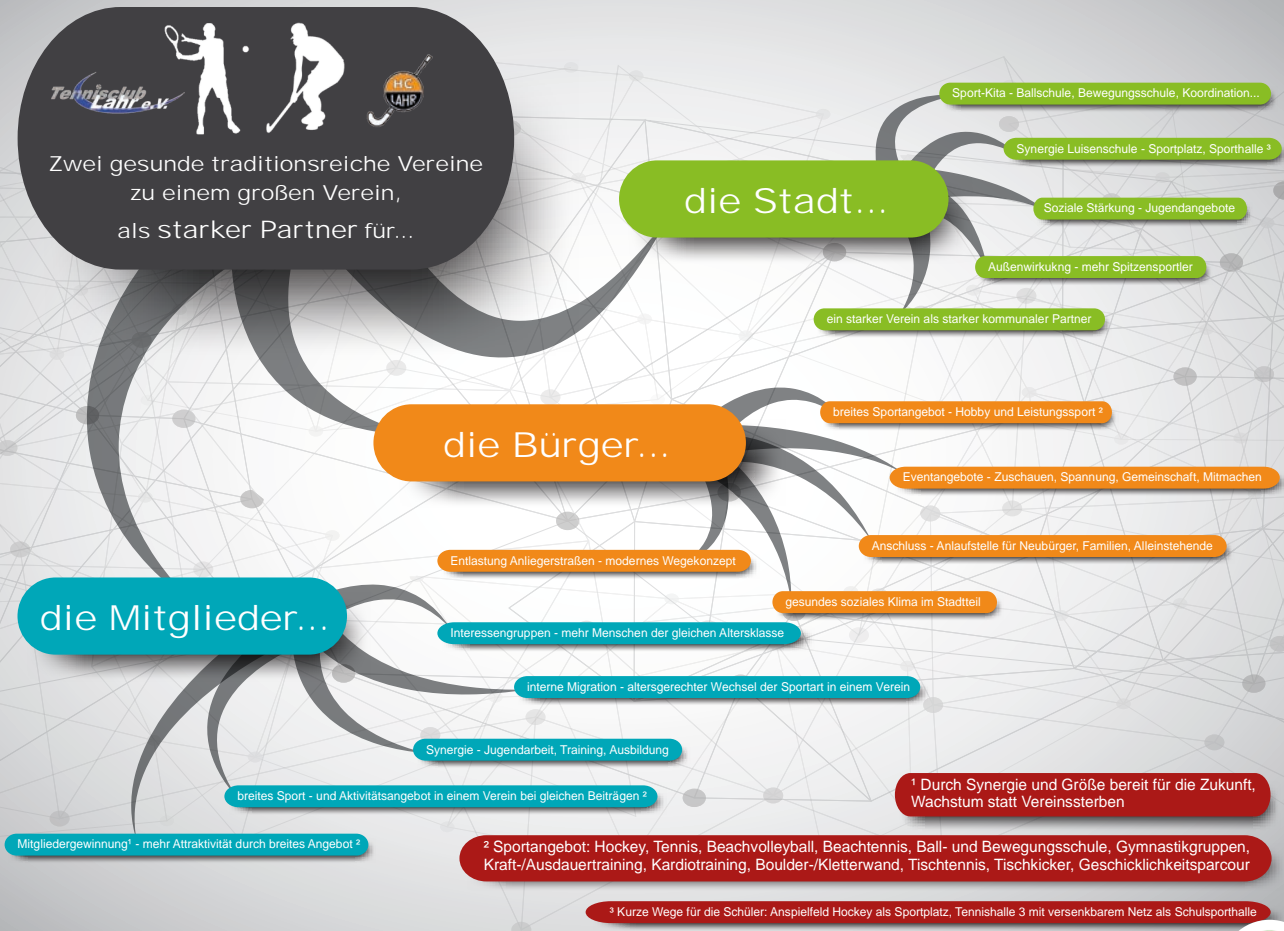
Tennisclub Lahr e.V.

HC LAHR

Zwei gesunde traditionsreiche Vereine zu einem großen Verein, als starker Partner für...

die Stadt...

Sport-Kita - Ballschule, Bewegungsschule, Koordination...

Synergie Luisenschule - Sportplatz, Sporthalle ³

Soziale Stärkung - Jugendangebote

Außenwirkukng - mehr Spitzensportler

ein starker Verein als starker kommunaler Partner

die Bürger...

breites Sportangebot - Hobby und Leistungssport ²

Eventangebote - Zuschauen, Spannung, Gemeinschaft, Mitmachen

Anschluss - Anlaufstelle für Neubürger, Familien, Alleinstehende

Entlastung Anliegerstraßen - modernes Wegekonzept

gesundes soziales Klima im Stadtteil

die Mitglieder...

Interessengruppen - mehr Menschen der gleichen Altersklasse

interne Migration - altersgerechter Wechsel der Sportart in einem Verein

Synergie - Jugendarbeit, Training, Ausbildung

breites Sport - und Aktivitätsangebot in einem Verein bei gleichen Beiträgen ²

Mitgliedergewinnung¹ - mehr Attraktivität durch breites Angebot ²

¹ Durch Synergie und Größe bereit für die Zukunft, Wachstum statt Vereinssterben

² Sportangebot: Hockey, Tennis, Beachvolleyball, Beachtennis, Ball- und Bewegungsschule, Gymnastikgruppen, Kraft-/Ausdauertraining, Kardiotraining, Boulder-/Kletterwand, Tischtennis, Tischkicker, Geschicklichkeitsparcour

³ Kurze Wege für die Schüler: Anspielfeld Hockey als Sportplatz, Tennishalle 3 mit versenkbarem Netz als Schulsporthalle